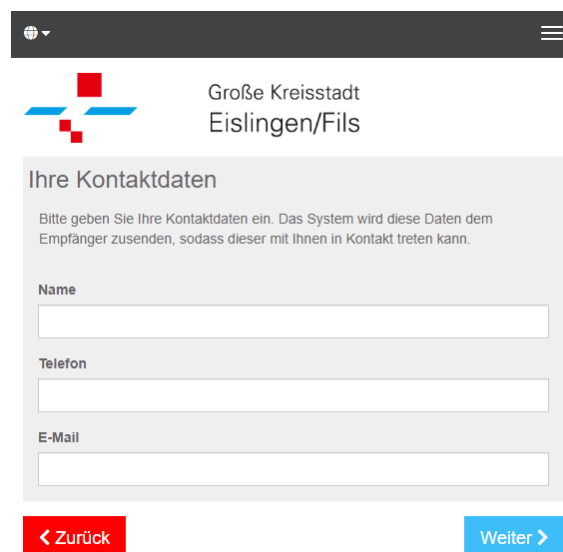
Große Kreisstadt
Eislingen/Fils

Ihre Kontaktdaten

Bitte geben Sie Ihre Kontaktdaten ein. Das System wird diese Daten dem Empfänger zusenden, sodass dieser mit Ihnen in Kontakt treten kann.

Name

Telefon

E-Mail

Zurück

Weiter